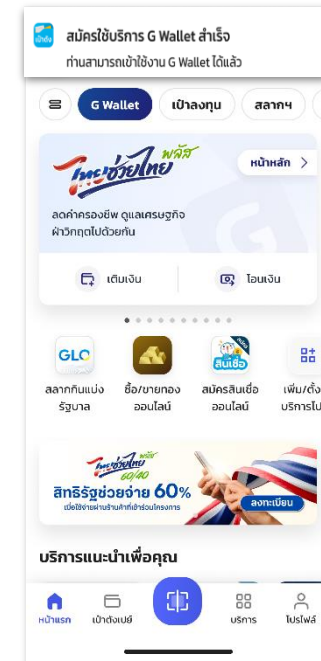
เป๋าตัง

สมัครใช้บริการ G Wallet สำเร็จ

ท่านสามารถเข้าใช้งาน G Wallet ได้แล้ว

G Wallet

เป๋าลงทุน

สลากฯ

ไทยช่วยไทย พลัส

หน้าหลัก >

ลดค่าครองชีพ ดูแลเศรษฐกิจ ผ่าวิกฤตไปด้วยกัน

เติมเงิน

โอนเงิน

GLO

สลากกินแบ่งรัฐบาล

ซื้อ/ขายทองออนไลน์

สินเชื่อ

สมัครสินเชื่อออนไลน์

เพิ่ม/ตั้งบริการโป

ไทยช่วยไทย พลัส 60/40

สิทธิรัฐช่วยจ่าย 60%

เมื่อใช้จ่ายผ่านร้านค้าที่เข้าร่วมโครงการ

ลงทะเบียน

บริการแนะนำเพื่อคุณ

หน้าแรก

เป๋าตังเปย์

บริการ

โปรไฟล์